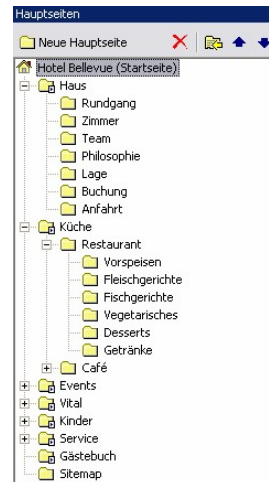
Hauptseiten

Neue Hauptseite

Hotel Bellevue (Startseite)
Haus
Rundgang
Zimmer
Team
Philosophie
Lage
Buchung
Anfahrt
Küche
Restaurant
Vorspeisen
Fleischgerichte
Fischgerichte
Vegetarisches
Desserts
Getränke
Café
Events
Vital
Kinder
Service
Gästebuch
Sitemap